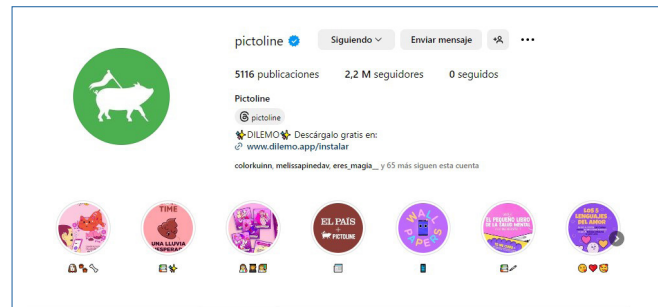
pictoline Siguiendo Enviar mensaje

5116 publicaciones 2,2 M seguidores 0 seguidos

Pictoline

pictoline

DILEMO Descárgalo gratis en:

www.dilemo.app/instalar

colorkuinn, melissapinedav, eres_magia__ y 65 más siguen esta cuenta

TIME
UNA LLUVIA ESPERADA

EL PAÍS + PICTOLINE

WALL PAPERS

EL PEQUEÑO LIBRO DE LA SALUD MENTAL

LOS 5 LENGUAJES DEL AMOR